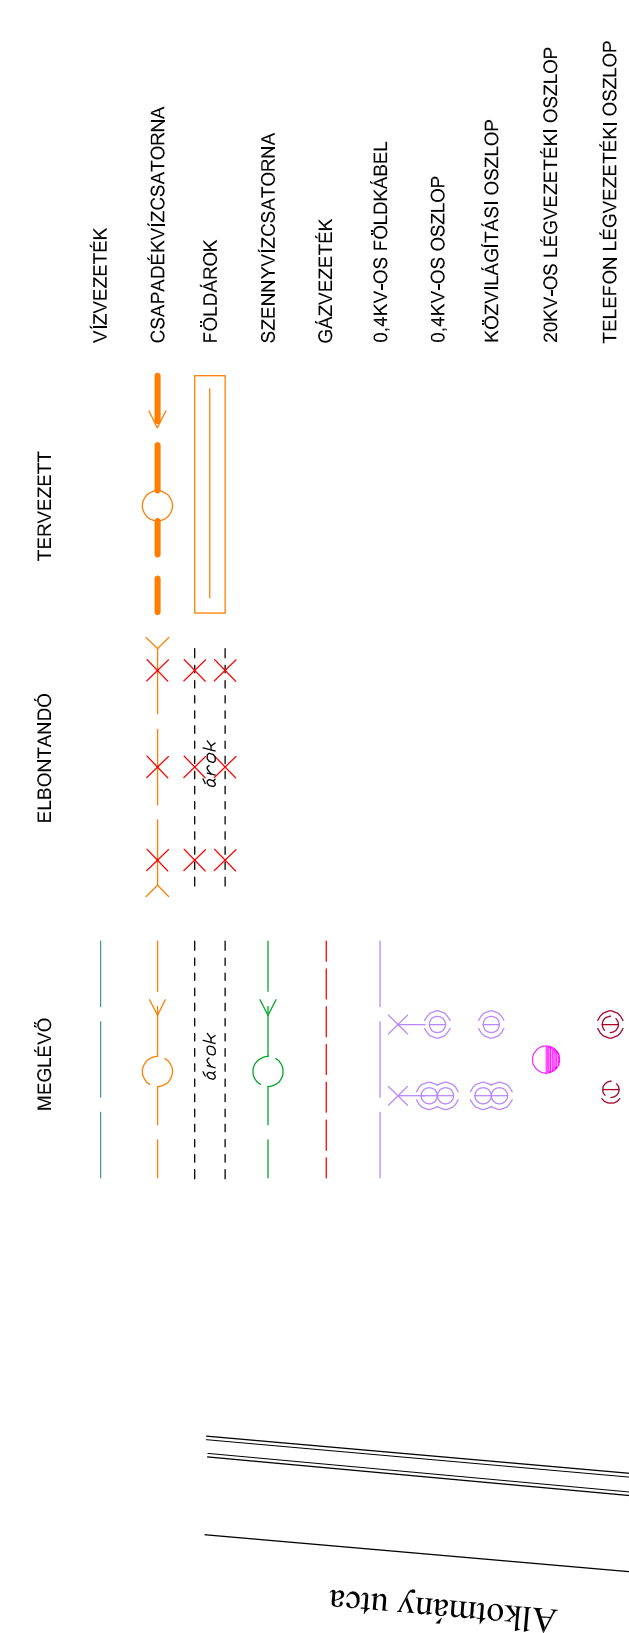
MEGLÉVŐ

ELBONTANDÓ

TERVEZETT

VÍZVEZETÉK

CSAPADÉKVÍZCSATORNA

FÖLDÁROK

SZENNYVÍZCSATORNA

GÁZVEZETÉK

0,4KV-OS FÖLDKÁBEL

0,4KV-OS OSZLOP

KÖZVILÁGÍTÁSI OSZLOP

20KV-OS LÉGVEZETÉKI OSZLOP

TELEFON LÉGVEZETÉKI OSZLOP

árok

árok

Alkotmány utca